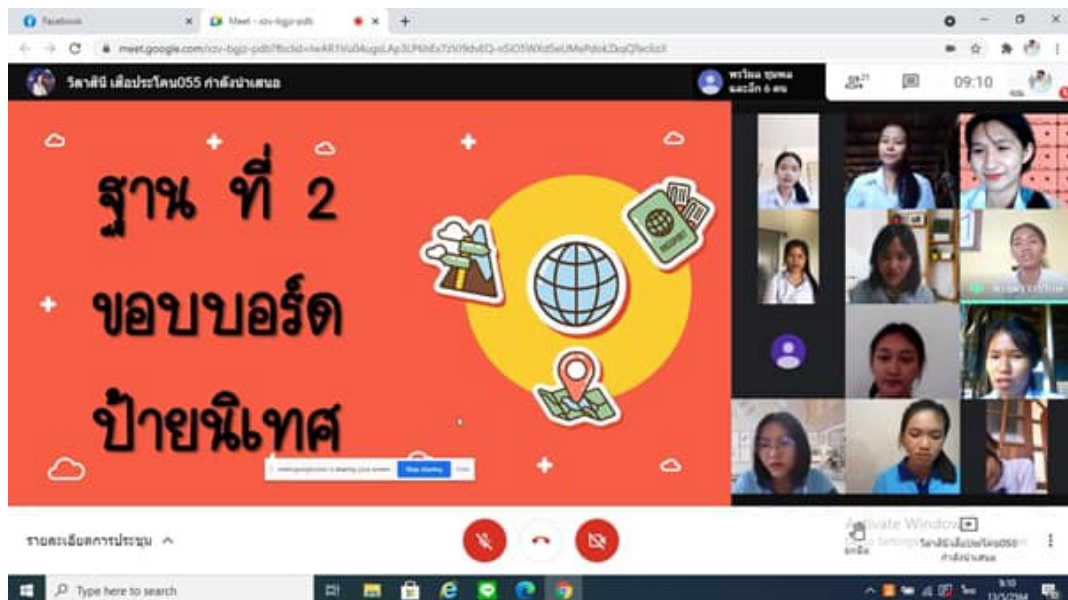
Facebook
Meet - ozv-bgjz-pdb
meet.google.com/ozv-bgjz-pdb?fbclid=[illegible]
วิลาสินี เพื่อประโคน055 กำลังนำเสนอ
พรไพลน ขุนพล และอีก 6 คน
21
09:10
ฐาน ที่ 2
ขอบบอร์ด
ป้ายนิเทศ
meet.google.com is sharing your screen. Stop sharing Hide
รายละเอียดการประชุม
Activate Windows
Go to Settings to activate Windows.
วิลาสินี เพื่อประโคน055 กำลังนำเสนอ
Type here to search
9:10
13/5/2564